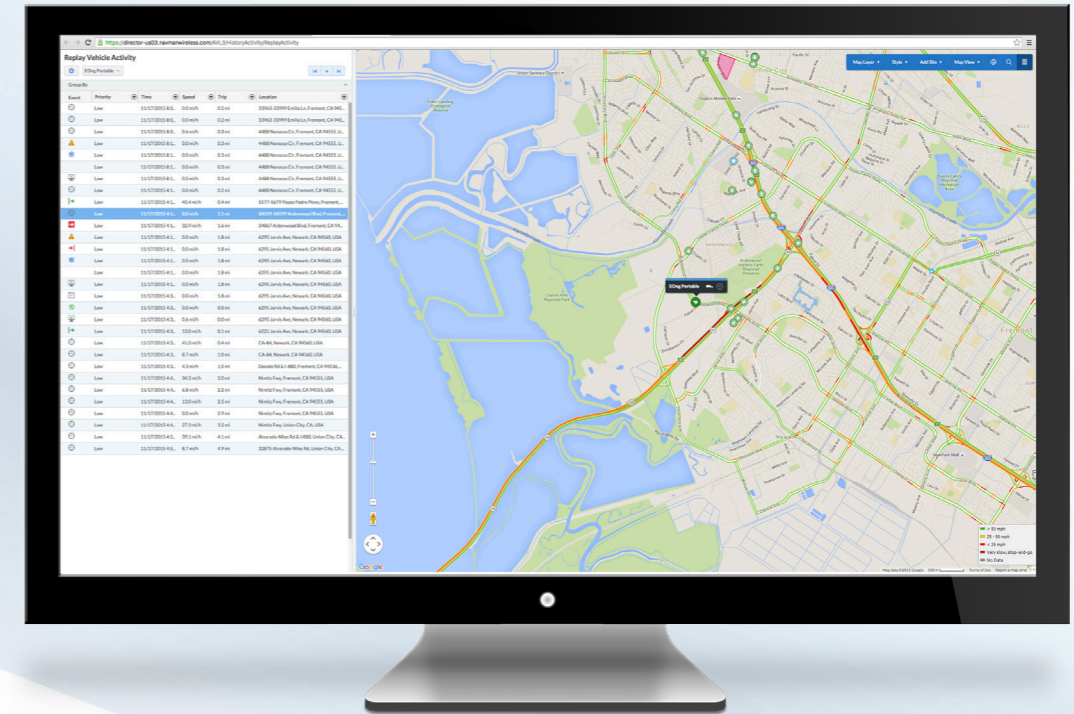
https://director-us03.newmanwireless.com/AVL3/HistoryActivity/ReplayActivity

Replay Vehicle Activity

EOng Portable

Map Layer Style Add Site Map View

| Event | Priority | Time | Speed | Trip | Location |
|---|---|---|---|---|---|
| | Low | 11/17/2015 8:0... | 0.0 mi/h | 0.2 mi | 33963-33999 Emilia Ln, Fremont, CA 945... |
| | Low | 11/17/2015 8:0... | 0.0 mi/h | 0.2 mi | 33963-33999 Emilia Ln, Fremont, CA 945... |
| | Low | 11/17/2015 8:0... | 0.6 mi/h | 0.3 mi | 4488 Noroozo Cir, Fremont, CA 94555, U... |
| | Low | 11/17/2015 8:1... | 0.0 mi/h | 0.2 mi | 4488 Noroozo Cir, Fremont, CA 94555, U... |
| | Low | 11/17/2015 8:1... | 0.0 mi/h | 0.3 mi | 4488 Noroozo Cir, Fremont, CA 94555, U... |
| | Low | 11/17/2015 8:1... | 0.0 mi/h | 0.3 mi | 4488 Noroozo Cir, Fremont, CA 94555, U... |
| | Low | 11/17/2015 4:1... | 0.0 mi/h | 0.3 mi | 4488 Noroozo Cir, Fremont, CA 94555, U... |
| | Low | 11/17/2015 4:1... | 0.0 mi/h | 0.3 mi | 4488 Noroozo Cir, Fremont, CA 94555, U... |
| | Low | 11/17/2015 4:1... | 40.4 mi/h | 0.4 mi | 5577-5679 Paseo Padre Pkwy, Fremont,... |
| | Low | 11/17/2015 4:1... | 0.0 mi/h | 1.1 mi | 34059-34099 Ardenwood Blvd, Fremont,... |
| | Low | 11/17/2015 4:1... | 32.9 mi/h | 1.6 mi | 34867 Ardenwood Blvd, Fremont, CA 95... |
| | Low | 11/17/2015 4:1... | 0.0 mi/h | 1.8 mi | 6295 Jarvis Ave, Newark, CA 94560, USA |
| | Low | 11/17/2015 4:1... | 0.0 mi/h | 1.8 mi | 6295 Jarvis Ave, Newark, CA 94560, USA |
| | Low | 11/17/2015 4:1... | 0.0 mi/h | 1.8 mi | 6295 Jarvis Ave, Newark, CA 94560, USA |
| | Low | 11/17/2015 4:1... | 0.0 mi/h | 1.8 mi | 6295 Jarvis Ave, Newark, CA 94560, USA |
| | Low | 11/17/2015 4:3... | 0.0 mi/h | 1.8 mi | 6295 Jarvis Ave, Newark, CA 94560, USA |
| | Low | 11/17/2015 4:3... | 0.0 mi/h | 1.8 mi | 6295 Jarvis Ave, Newark, CA 94560, USA |
| | Low | 11/17/2015 4:3... | 0.0 mi/h | 0.0 mi | 6295 Jarvis Ave, Newark, CA 94560, USA |
| | Low | 11/17/2015 4:3... | 0.6 mi/h | 0.0 mi | 6295 Jarvis Ave, Newark, CA 94560, USA |
| | Low | 11/17/2015 4:3... | 13.0 mi/h | 0.1 mi | 6231 Jarvis Ave, Newark, CA 94560, USA |
| | Low | 11/17/2015 4:3... | 41.0 mi/h | 0.4 mi | CA-84, Newark, CA 94560, USA |
| | Low | 11/17/2015 4:3... | 8.7 mi/h | 1.0 mi | CA-84, Newark, CA 94560, USA |
| | Low | 11/17/2015 4:3... | 4.5 mi/h | 1.5 mi | Decoto Rd & I-880, Fremont, CA 9453... |
| | Low | 11/17/2015 4:4... | 34.2 mi/h | 2.0 mi | Nimitz Fwy, Fremont, CA 94555, USA |
| | Low | 11/17/2015 4:4... | 6.8 mi/h | 2.2 mi | Nimitz Fwy, Fremont, CA 94555, USA |
| | Low | 11/17/2015 4:4... | 13.0 mi/h | 2.5 mi | Nimitz Fwy, Fremont, CA 94555, USA |
| | Low | 11/17/2015 4:4... | 0.0 mi/h | 2.9 mi | Nimitz Fwy, Fremont, CA 94555, USA |
| | Low | 11/17/2015 4:4... | 27.3 mi/h | 3.2 mi | Nimitz Fwy, Union City, CA, USA |
| | Low | 11/17/2015 4:4... | 39.1 mi/h | 4.1 mi | Alvarado-Niles Rd & I-880, Union City, CA... |
| | Low | 11/17/2015 4:5... | 8.7 mi/h | 4.9 mi | 32875 Alvarado-Niles Rd, Union City, CA... |

EOng Portable

Fremont

> 50 mph
25 - 50 mph
< 25 mph
Very slow, stop-and-go
No Data

Google